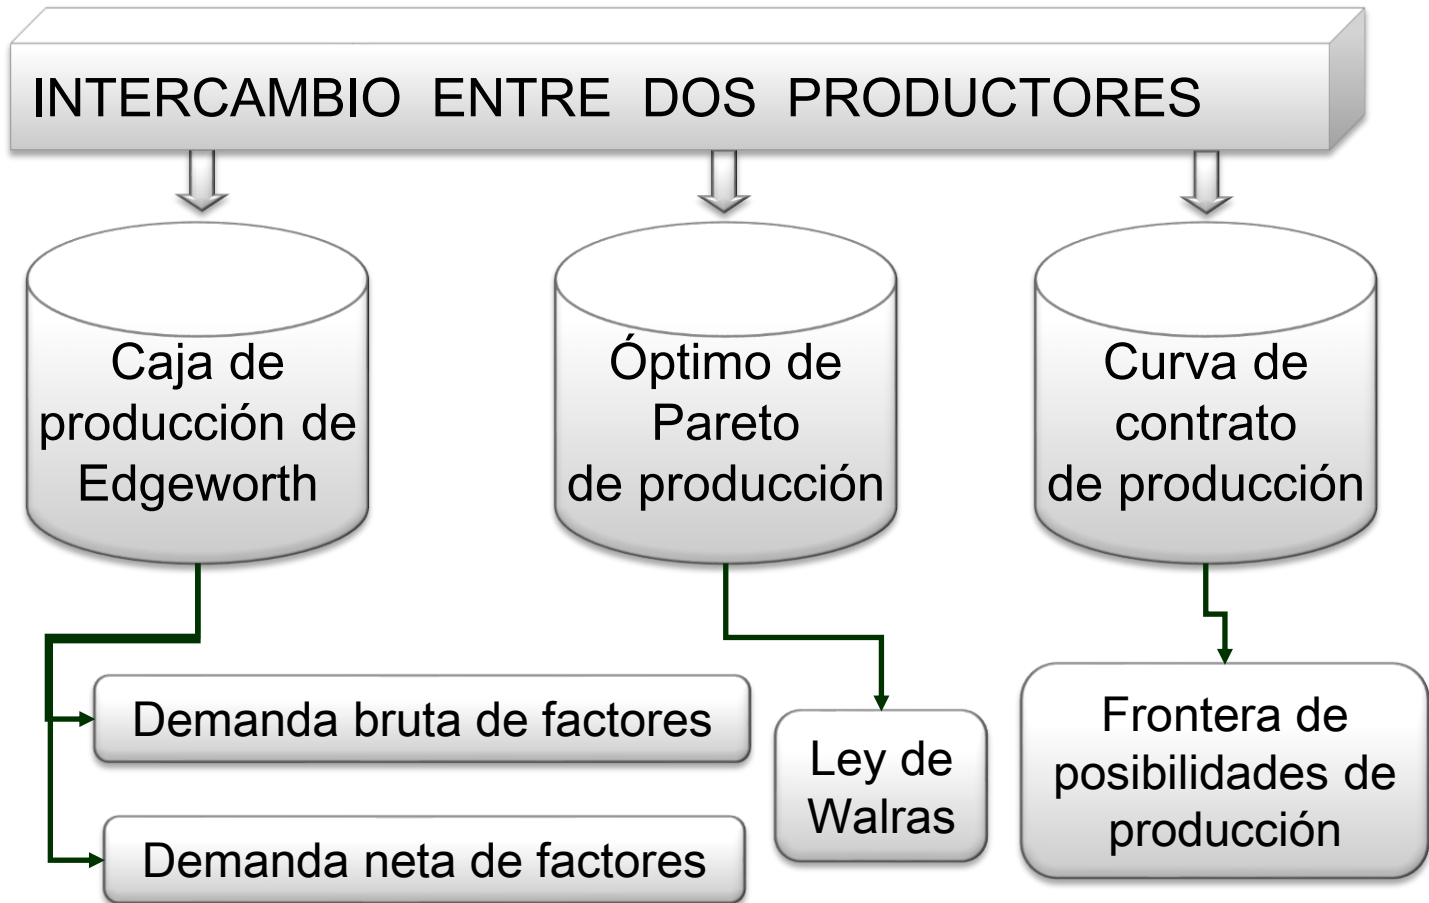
INTERCAMBIO ENTRE DOS PRODUCTORES

Caja de producción de Edgeworth

Óptimo de Pareto de producción

Curva de contrato de producción

Demanda bruta de factores

Demanda neta de factores

Ley de Walras

Frontera de posibilidades de producción